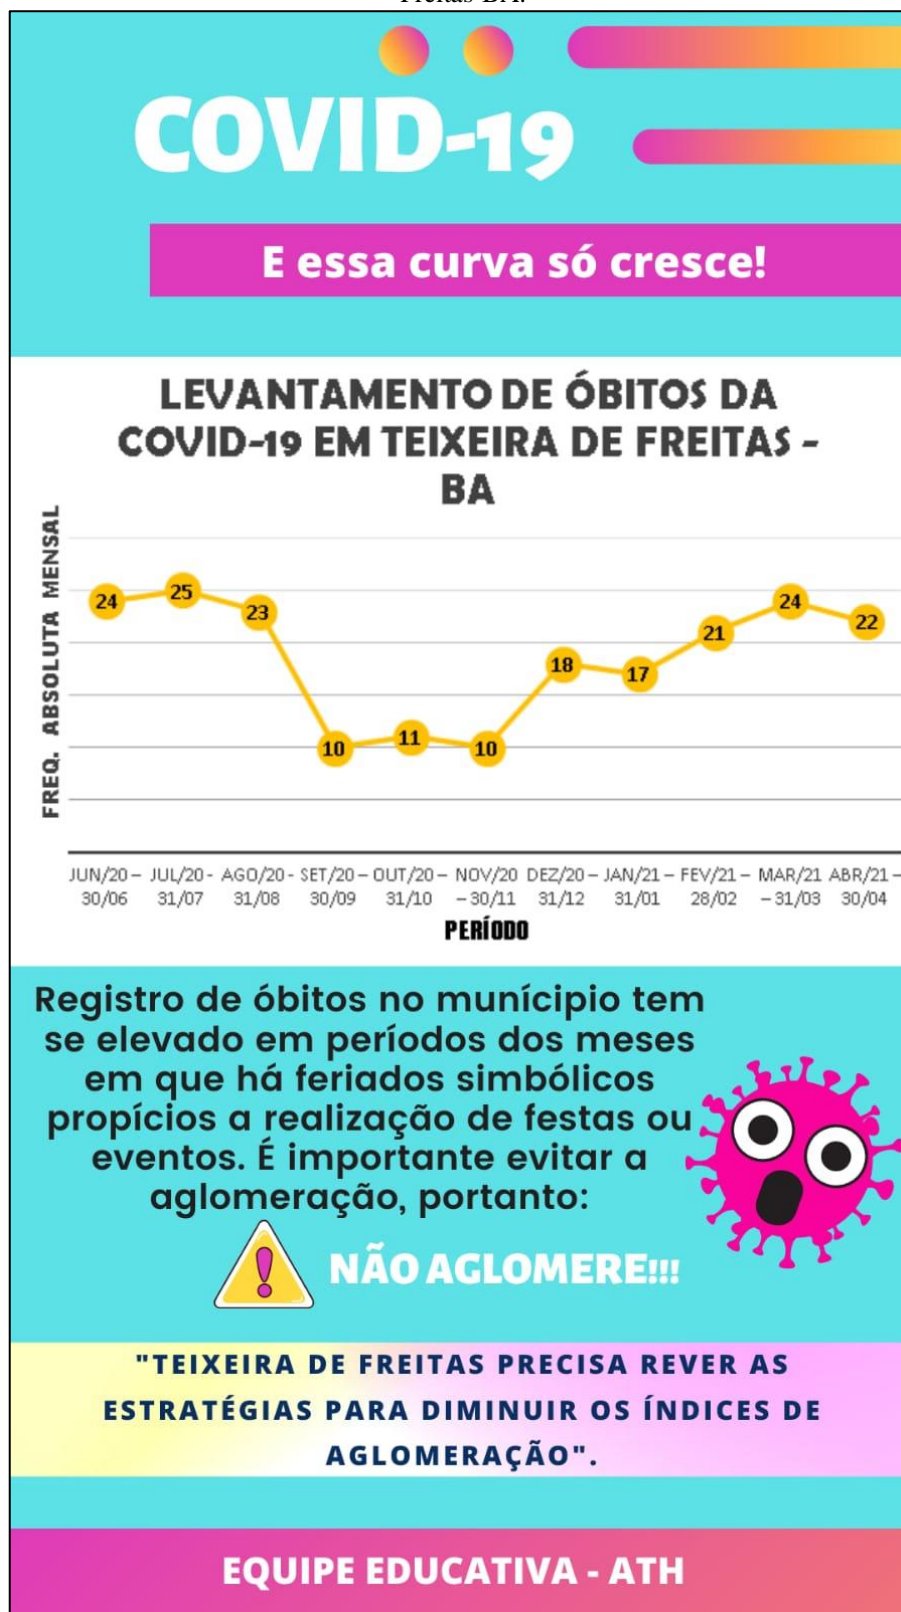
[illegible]

COVID-19

E essa curva só cresce!

LEVANTAMENTO DE ÓBITOS DA COVID-19 EM TEIXEIRA DE FREITAS - BA

FREQ. ABSOLUTA MENSAL

24 25 23 10 11 10 18 17 21 24 22

JUN/20 – 30/06 JUL/20 - 31/07 AGO/20 - 31/08 SET/20 – 30/09 OUT/20 – 31/10 NOV/20 – 30/11 DEZ/20 – 31/12 JAN/21 – 31/01 FEV/21 – 28/02 MAR/21 – 31/03 ABR/21 – 30/04

PERÍODO

Registro de óbitos no munícipio tem se elevado em períodos dos meses em que há feriados simbólicos propícios a realização de festas ou eventos. É importante evitar a aglomeração, portanto:

NÃO AGLOMERE!!!

"TEIXEIRA DE FREITAS PRECISA REVER AS ESTRATÉGIAS PARA DIMINUIR OS ÍNDICES DE AGLOMERAÇÃO".

EQUIPE EDUCATIVA - ATH